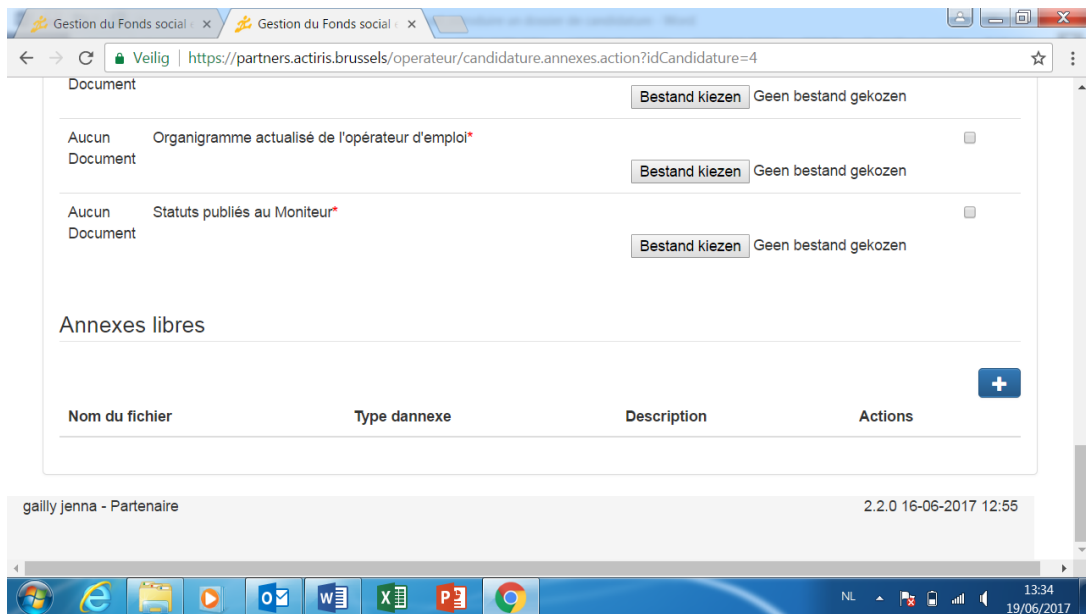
Gestion du Fonds social ×
Gestion du Fonds social ×

Veilig | https://partners.actiris.brussels/operateur/candidature.annexes.action?idCandidature=4

Document
Bestand kiezen Geen bestand gekozen

Aucun Document
Organigramme actualisé de l'opérateur d'emploi*
Bestand kiezen Geen bestand gekozen

Aucun Document
Statuts publiés au Moniteur*
Bestand kiezen Geen bestand gekozen

Annexes libres

| Nom du fichier | Type dannexe | Description | Actions |
|---|---|---|---|

gailly jenna - Partenaire
2.2.0 16-06-2017 12:55

NL
13:34
19/06/2017